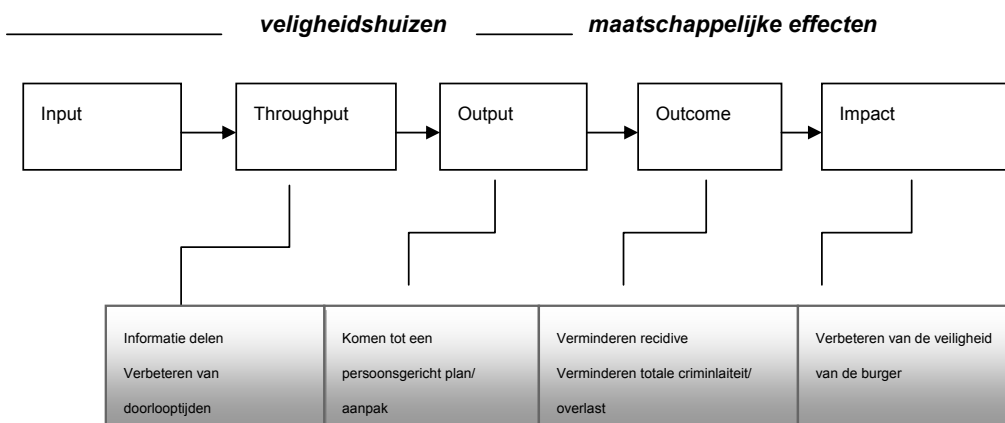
veligheidshuizen maatschappelijke effecten

Input

Throughput

Output

Outcome

Impact

| Informatie delen Verbeteren van doorlooptijden | Komen tot een persoonsgericht plan/ aanpak | Verminderen recidive Verminderen totale criminlaiteit/ overlast | Verbeteren van de veiligheid van de burger |
|---|---|---|---|